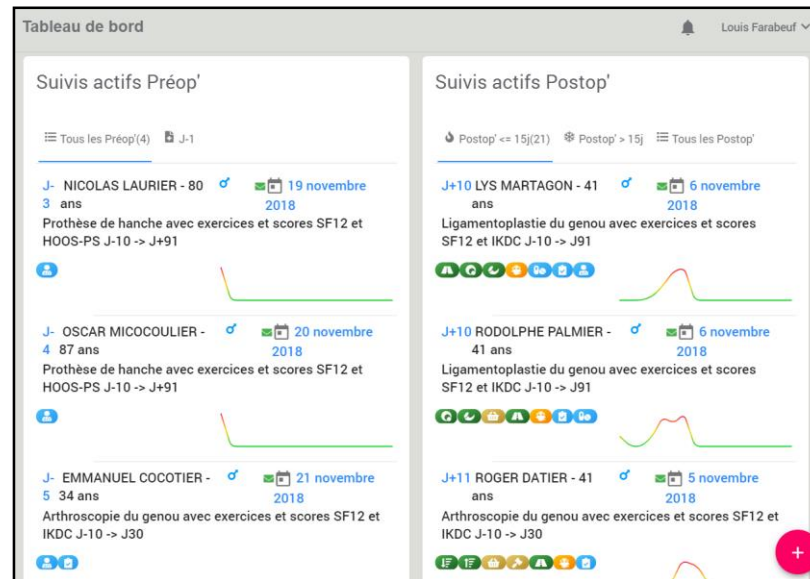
Tableau de bord

Louis Farabeuf

Suivis actifs Préop'

Tous les Préop'(4) J-1

J-3 NICOLAS LAURIER - 80 ans ♂ 19 novembre 2018
Prothèse de hanche avec exercices et scores SF12 et HOOS-PS J-10 -> J+91

J-4 OSCAR MICOCOULIER - 87 ans ♂ 20 novembre 2018
Prothèse de hanche avec exercices et scores SF12 et HOOS-PS J-10 -> J+91

J-5 EMMANUEL COCOTIER - 34 ans ♂ 21 novembre 2018
Arthroscopie du genou avec exercices et scores SF12 et IKDC J-10 -> J30

Suivis actifs Postop'

Postop' <= 15j(21) Postop' > 15j Tous les Postop'

J+10 LYS MARTAGON - 41 ans ♂ 6 novembre 2018
Ligamentoplastie du genou avec exercices et scores SF12 et IKDC J-10 -> J91

J+10 RODOLPHE PALMIER - 41 ans ♂ 6 novembre 2018
Ligamentoplastie du genou avec exercices et scores SF12 et IKDC J-10 -> J91

J+11 ROGER DATIER - 41 ans ♂ 5 novembre 2018
Arthroscopie du genou avec exercices et scores SF12 et IKDC J-10 -> J30

+